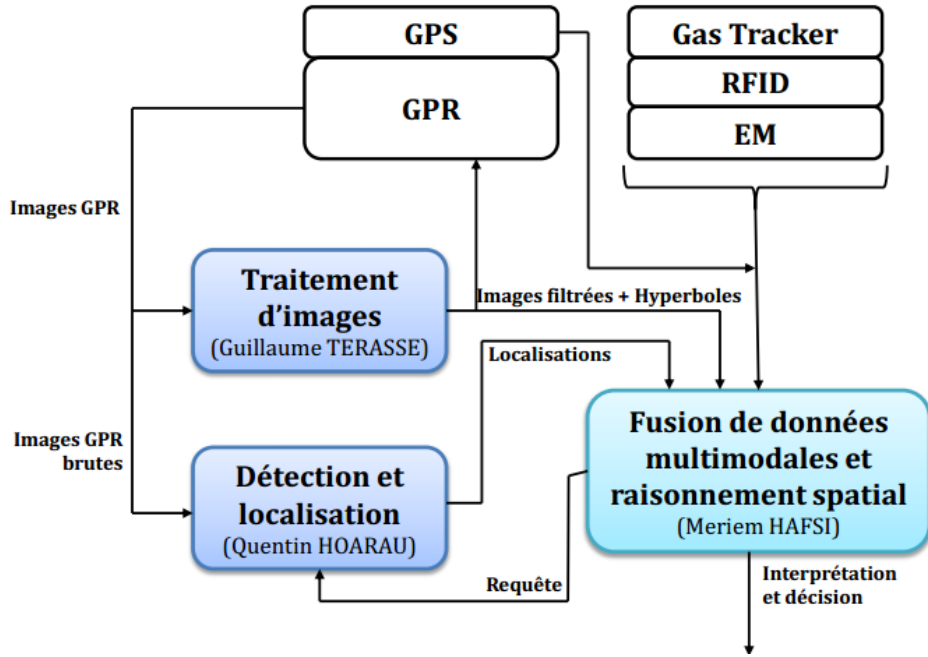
GPS

GPR

Gas Tracker

RFID

EM

Images GPR

Traitement d'images
(Guillaume TERASSE)

Images filtrées + Hyperboles

Localisations

Images GPR brutes

Détection et localisation
(Quentin HOARAU)

Fusion de données multimodales et raisonnement spatial
(Meriem HAFSI)

Requête

Interprétation et décision